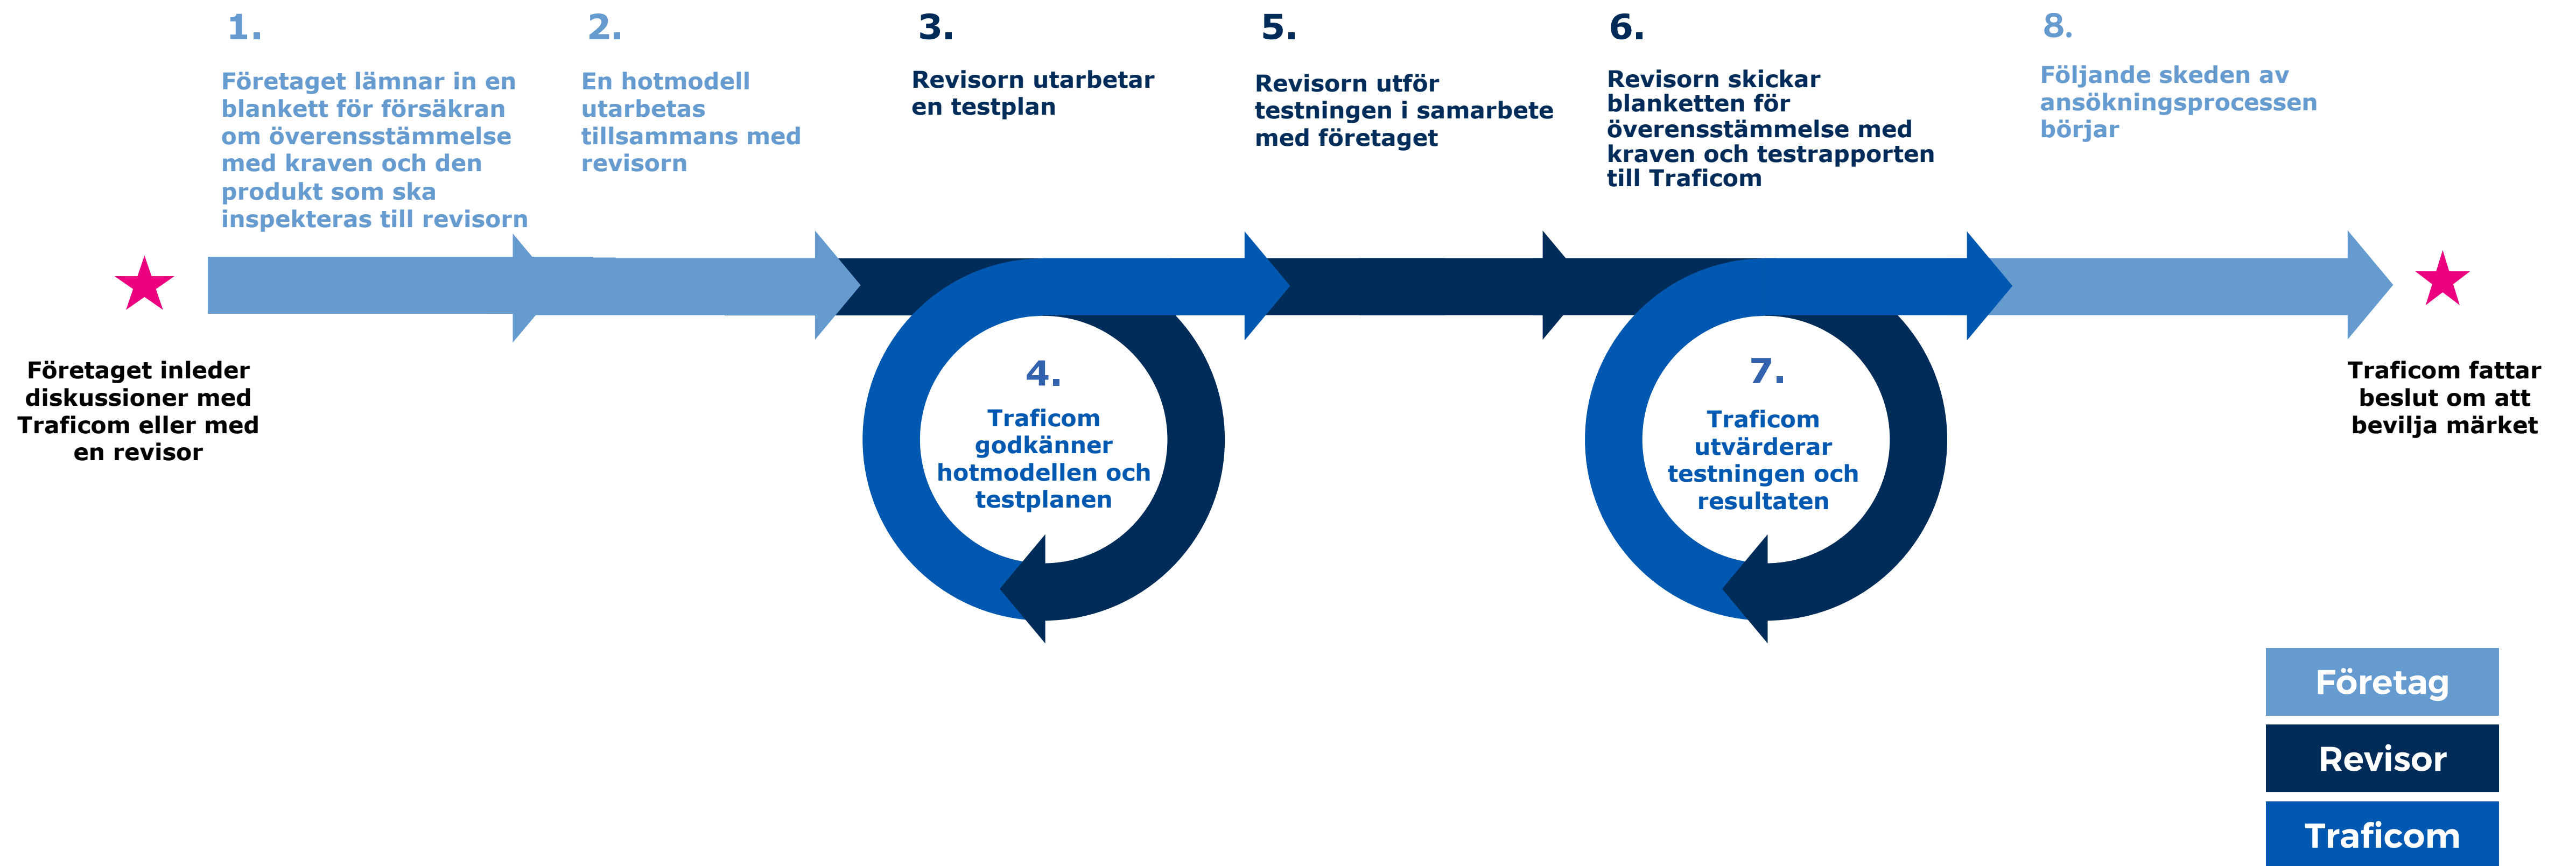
1.
Företaget lämnar in en blankett för försäkran om överensstämmelse med kraven och den produkt som ska inspekteras till revisorn

2.
En hotmodell utarbetas tillsammans med revisorn

3.
Revisorn utarbetar en testplan

5.
Revisorn utför testningen i samarbete med företaget

6.
Revisorn skickar blanketten för överensstämmelse med kraven och testrapporten till Traficom

8.
Följande skeden av ansökningsprocessen börjar

Företaget inleder diskussioner med Traficom eller med en revisor

4.
Traficom godkänner hotmodellen och testplanen

7.
Traficom utvärderar testningen och resultaten

Traficom fattar beslut om att bevilja märket

Företag
Revisor
Traficom